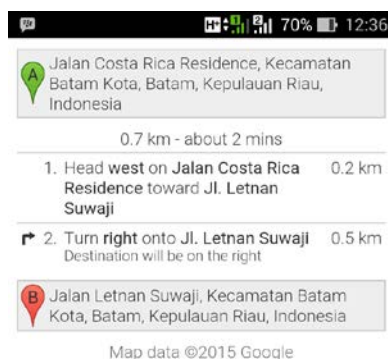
70% 12:36

A Jalan Costa Rica Residence, Kecamatan Batam Kota, Batam, Kepulauan Riau, Indonesia

0.7 km - about 2 mins

1. Head west on Jalan Costa Rica Residence toward Jl. Letnan Suwaji 0.2 km

2. Turn right onto Jl. Letnan Suwaji 0.5 km
Destination will be on the right

B Jalan Letnan Suwaji, Kecamatan Batam Kota, Batam, Kepulauan Riau, Indonesia

Map data ©2015 Google